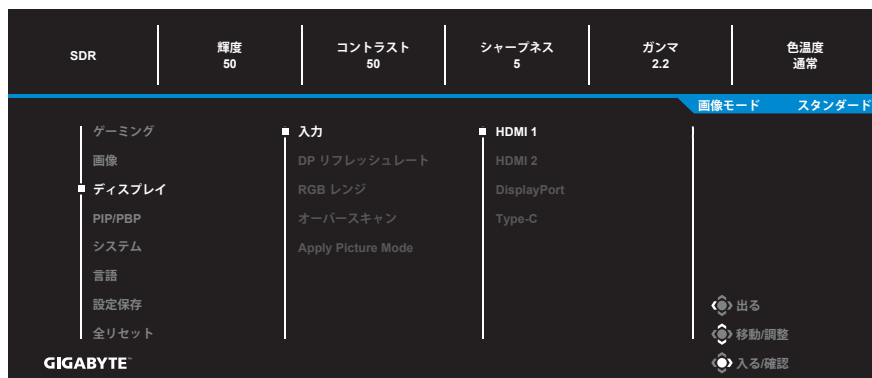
SDR

輝度
50

コントラスト
50

シャープネス
5

ガンマ
2.2

色温度
通常

画像モード スタンダード

ゲーミング
画像
ディスプレイ
PIP/PBP
システム
言語
設定保存
全リセット

入力
DP リフレッシュレート
RGB レンジ
オーバースキャン
Apply Picture Mode

HDMI 1
HDMI 2
DisplayPort
Type-C

出る
移動/調整
入る/確認

GIGABYTE™